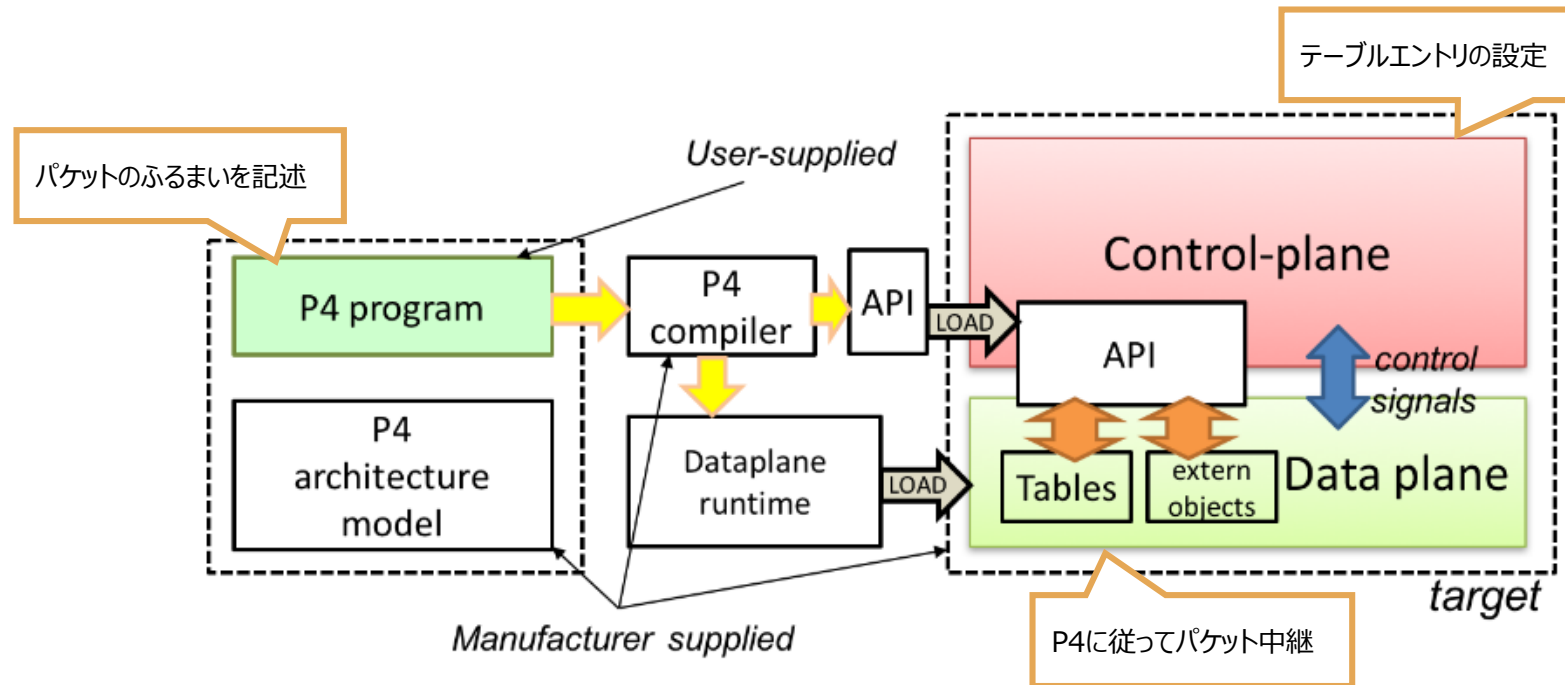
テーブルエントリの設定

パケットのふるまいを記述

User-supplied

Control-plane

P4 program

P4 compiler

API

LOAD

API

control signals

P4 architecture model

Dataplane runtime

LOAD

Tables

extern objects

Data plane

target

Manufacturer supplied

P4に従ってパケット中継